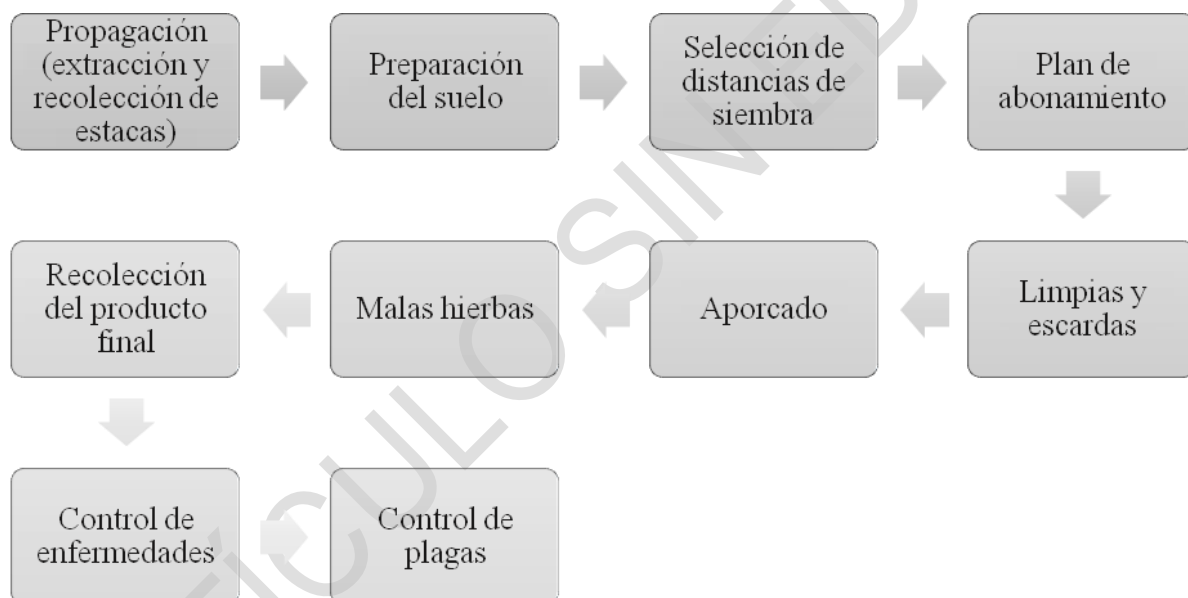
Propagación (extracción y recolección de estacas)

Preparación del suelo

Selección de distancias de siembra

Plan de abonamiento

Limpias y escardas

Aporcado

Malas hierbas

Recolección del producto final

Control de enfermedades

Control de plagas

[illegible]ICULO SIN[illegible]